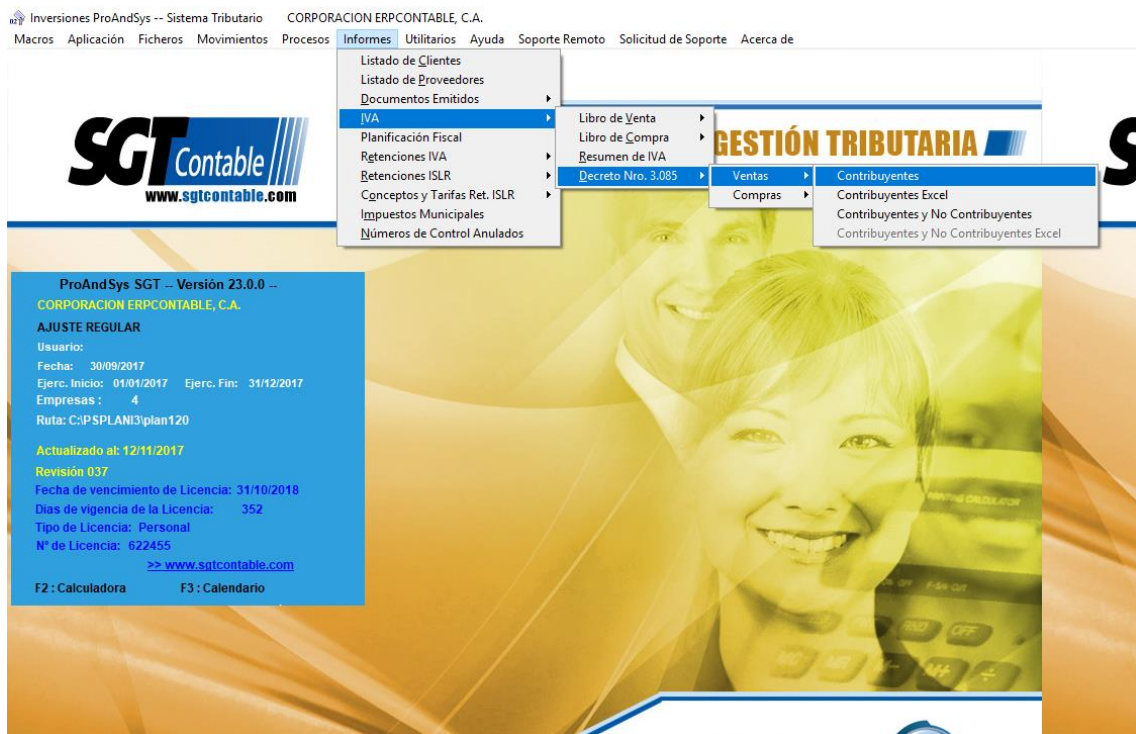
Inversiones ProAndSys -- Sistema Tributario CORPORACION ERPCONTABLE, C.A.

Macros Aplicación Ficheros Movimientos Procesos Informes Utilitarios Ayuda Soporte Remoto Solicitud de Soporte Acerca de

Listado de Clientes
Listado de Proveedores
Documentos Emitidos
IVA
Planificación Fiscal
Retenciones IVA
Retenciones ISLR
Conceptos y Tarifas Ret. ISLR
Impuestos Municipales
Números de Control Anulados

Libro de Venta
Libro de Compra
Resumen de IVA
Decreto Nro. 3.085

Ventas
Compras

Contribuyentes
Contribuyentes Excel
Contribuyentes y No Contribuyentes
Contribuyentes y No Contribuyentes Excel

SGT Contable
www.sgtcontable.com

GESTIÓN TRIBUTARIA

ProAndSys SGT -- Versión 23.0.0 --
CORPORACION ERPCONTABLE, C.A.
AJUSTE REGULAR
Usuario:
Fecha: 30/09/2017
Ejerc. Inicio: 01/01/2017 Ejerc. Fin: 31/12/2017
Empresas : 4
Ruta: C:\PSPLANI3\plan120

Actualizado al: 12/11/2017
Revisión 037
Fecha de vencimiento de Licencia: 31/10/2018
Dias de vigencia de la Licencia: 352
Tipo de Licencia: Personal
Nº de Licencia: 622455
>> www.sgtcontable.com
F2 : Calculadora F3 : Calendario